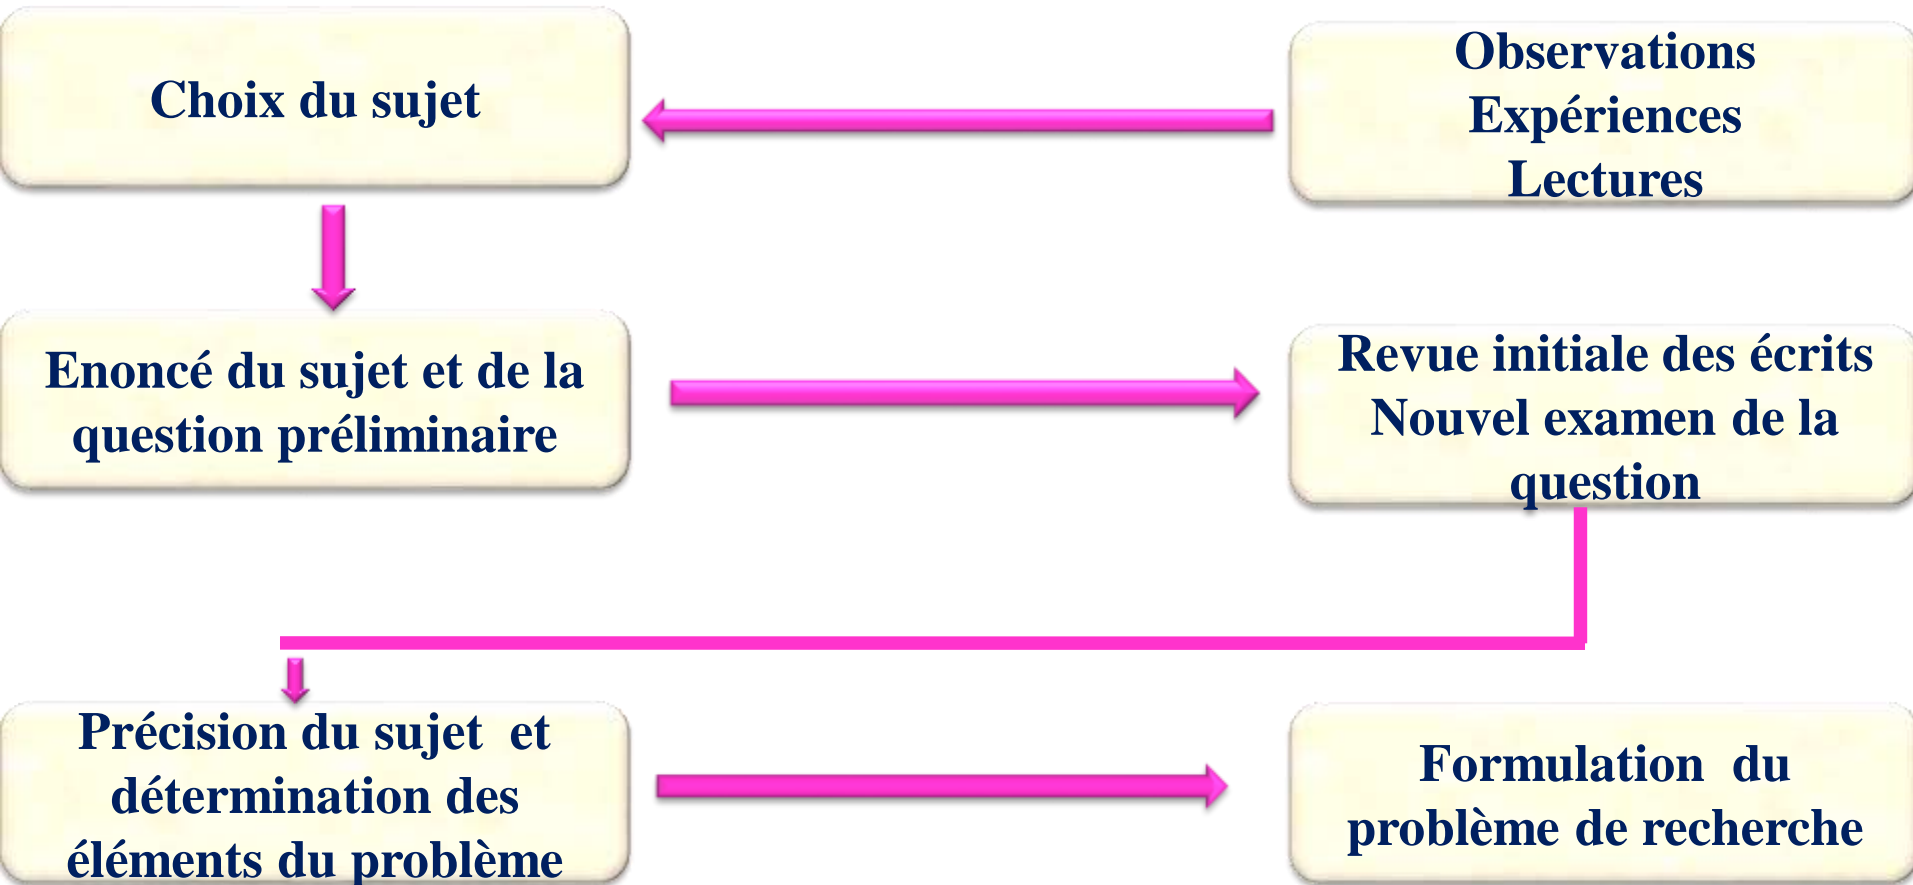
Choix du sujet

Observations
Expériences
Lectures

Enoncé du sujet et de la question préliminaire

Revue initiale des écrits
Nouvel examen de la question

Précision du sujet et détermination des éléments du problème

Formulation du problème de recherche